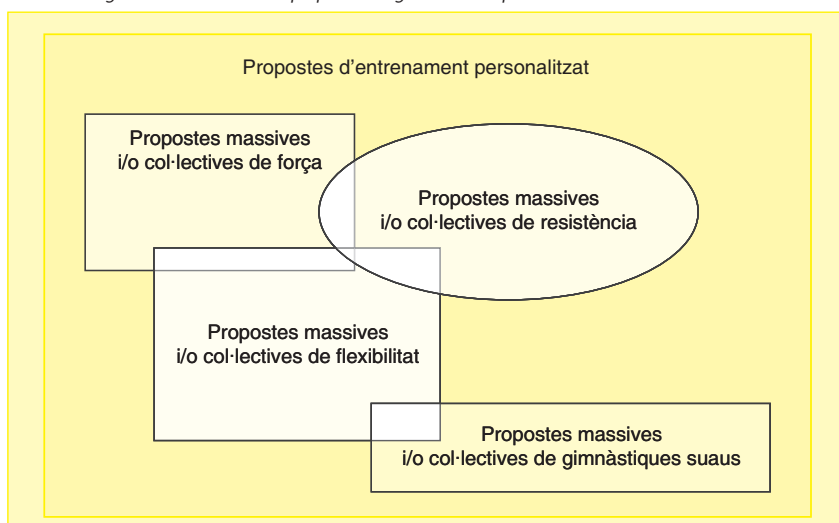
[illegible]

Propostes d'entrenament personalitzat

Propostes massives i/o col·lectives de força

Propostes massives i/o col·lectives de resistència

Propostes massives i/o col·lectives de flexibilitat

Propostes massives i/o col·lectives de gimnàstiques suaus